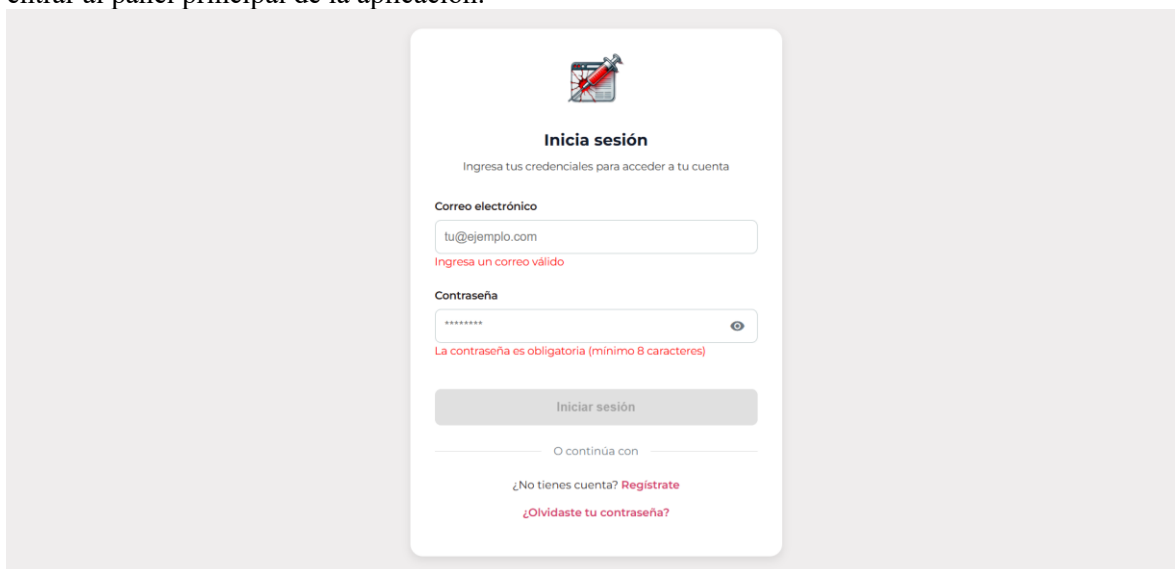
entrar al panel principal de la aplicación.

Inicia sesión

Ingresa tus credenciales para acceder a tu cuenta

Correo electrónico

tu@ejemplo.com

Ingresa un correo válido

Contraseña

********

La contraseña es obligatoria (mínimo 8 caracteres)

Iniciar sesión

O continúa con

¿No tienes cuenta? Regístrate

¿Olvidaste tu contraseña?